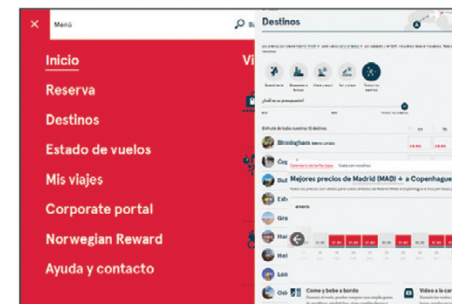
×
Menú
Inicio
Reserva
Destinos
Estado de vuelos
Mis viajes
Corporate portal
Norwegian Reward
Ayuda y contacto
Vi
Destinos
Birmingham
Mejores precios de Madrid (MAD) + a Copenhague
Come y bebe a bordo
Vídeo a la carta
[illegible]